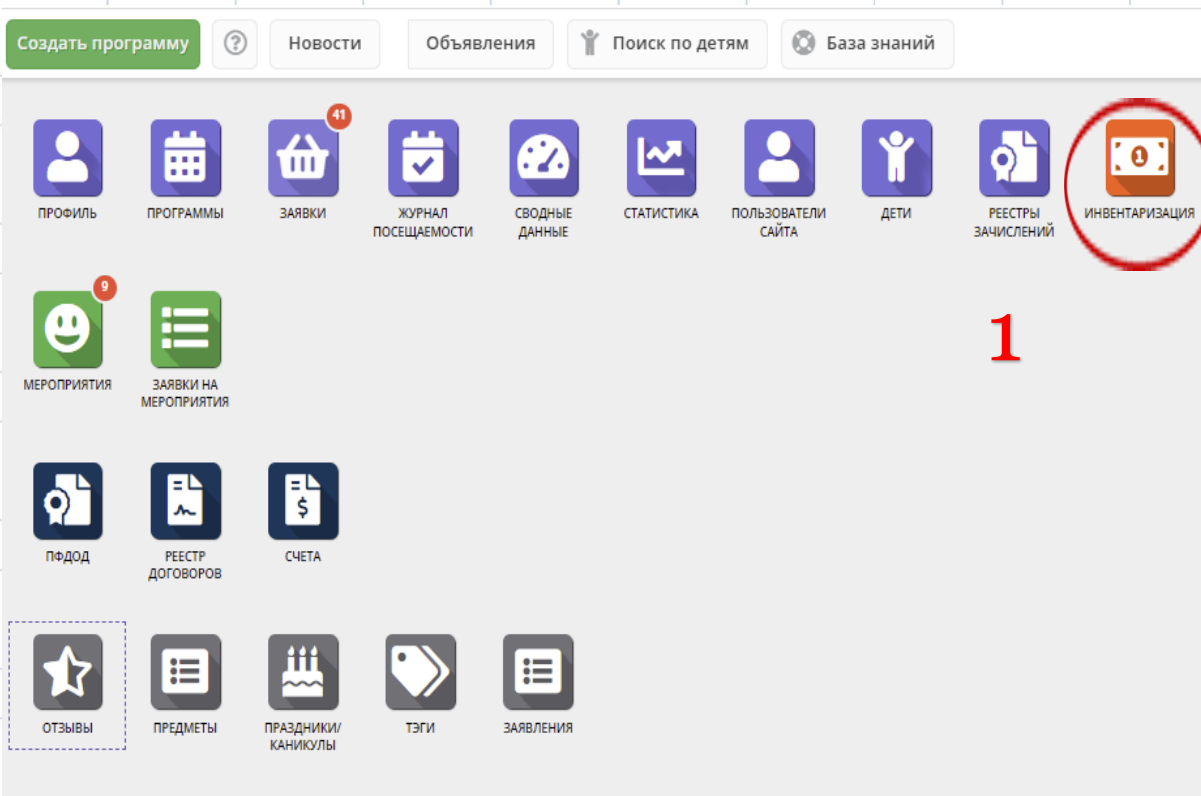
Создать программу ? Новости Объявления Поиск по детям База знаний

ПРОФИЛЬ
ПРОГРАММЫ
41
ЗАЯВКИ
ЖУРНАЛ ПОСЕЩАЕМОСТИ
СВОДНЫЕ ДАННЫЕ
СТАТИСТИКА
ПОЛЬЗОВАТЕЛИ САЙТА
ДЕТИ
РЕЕСТРЫ ЗАЧИСЛЕНИЙ
ИНВЕНТАРИЗАЦИЯ

9
МЕРОПРИЯТИЯ
ЗАЯВКИ НА МЕРОПРИЯТИЯ

1

ПФДОД
РЕЕСТР ДОГОВОРОВ
СЧЕТА

ОТЗЫВЫ
ПРЕДМЕТЫ
ПРАЗДНИКИ/ КАНИКУЛЫ
ТЭГИ
ЗАЯВЛЕНИЯ